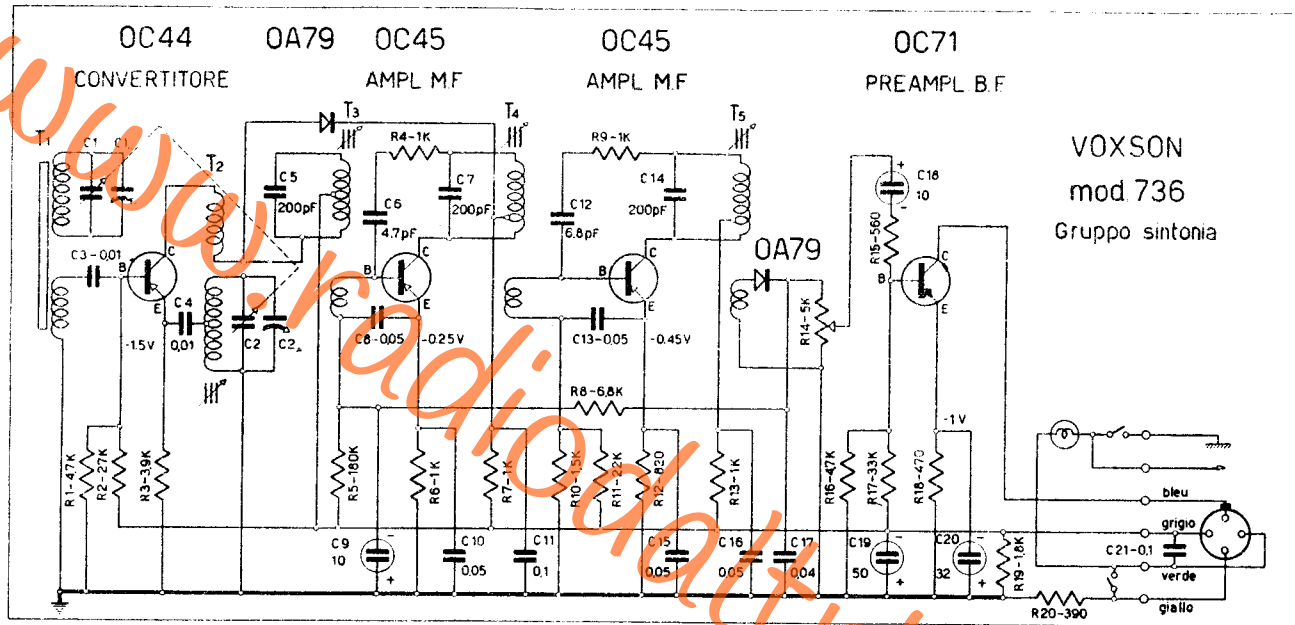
0C44
CONVERTITORE
0A79
0C45
AMPL. M.F.
0C45
AMPL. M.F.
0C71
PREAMPL. B.F.

VOXSON
mod. 736
Gruppo sintonia

www.radiodati...

T1 C1 C1 T2 T3 T4 T5
C3-0,01
B C E
C4 0,01
-1,5V
C2 C2
C5 200pF
R4-1K
C6 4,7pF
C7 200pF
B C E
C8-0,05
-0,25V
R9-1K
C12 6,8pF
C14 200pF
B C E
C13-0,05
-0,45V
0A79
R14-5K
C18 10
R15-560
B C E
R8-6,8K
-1V
R1-47K
R2-27K
R3-3,9K
R5-180K
R6-1K
R7-1K
R10-1,5K
R11-22K
R12-820
R13-1K
R16-47K
R17-33K
R18-470
C9 10
C10 0,05
C11 0,1
C15 0,05
C16 0,05
C17 0,04
C19 50
C20 32
R19-1,8K
C21-0,1
R20-390
bleu
grigio
verde
giallo